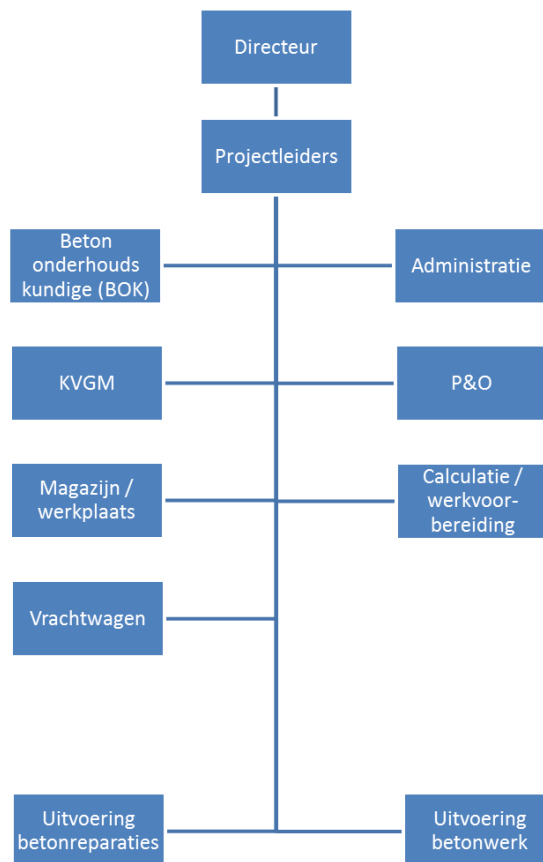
Directeur

Projectleiders

Beton onderhouds kundige (BOK)

Administratie

KVGM

P&O

Magazijn / werkplaats

Calculatie / werkvoorbereiding

Vrachtwagen

Uitvoering betonreparaties

Uitvoering betonwerk